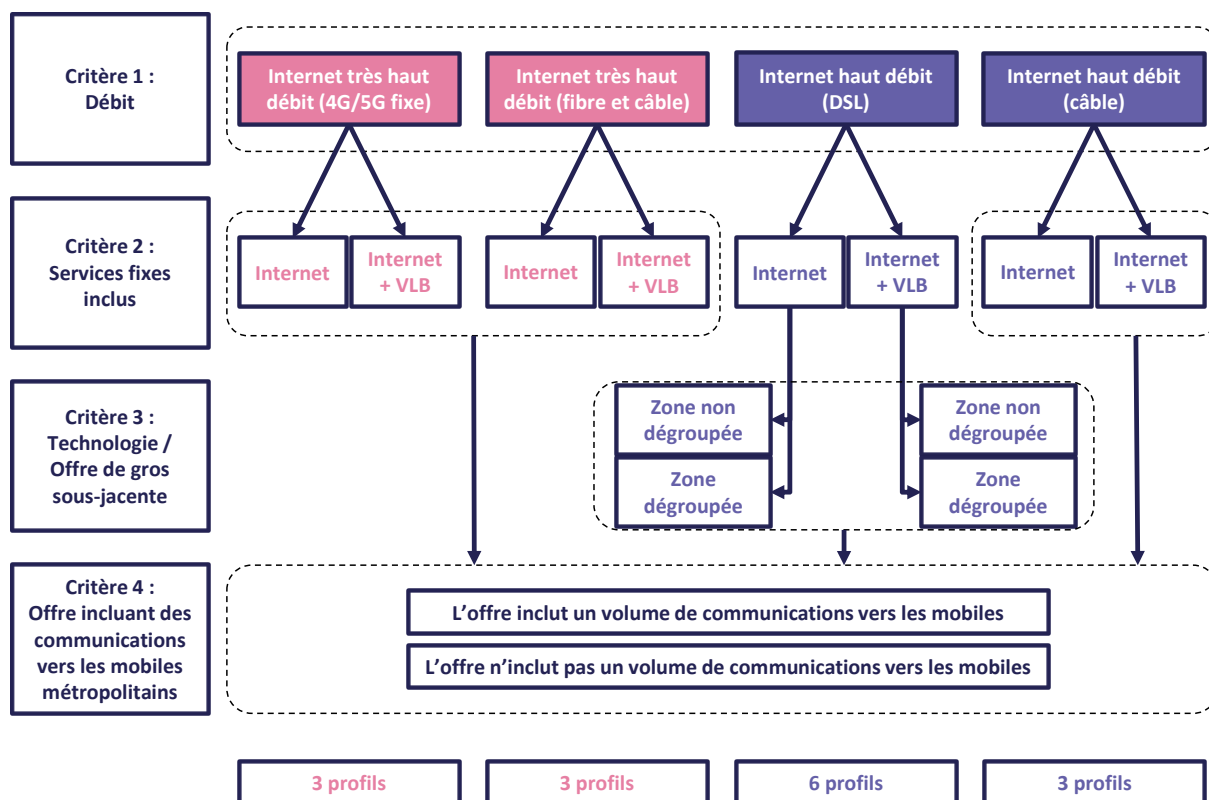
Critère 1 : Débit

Internet très haut débit (4G/5G fixe)

Internet très haut débit (fibre et câble)

Internet haut débit (DSL)

Internet haut débit (câble)

Critère 2 : Services fixes inclus

Internet

Internet + VLB

Internet

Internet + VLB

Internet

Internet + VLB

Internet

Internet + VLB

Critère 3 : Technologie / Offre de gros sous-jacente

Zone non dégroupée

Zone dégroupée

Zone non dégroupée

Zone dégroupée

Critère 4 : Offre incluant des communications vers les mobiles métropolitains

L'offre inclut un volume de communications vers les mobiles

L'offre n'inclut pas un volume de communications vers les mobiles

3 profils

3 profils

6 profils

3 profils